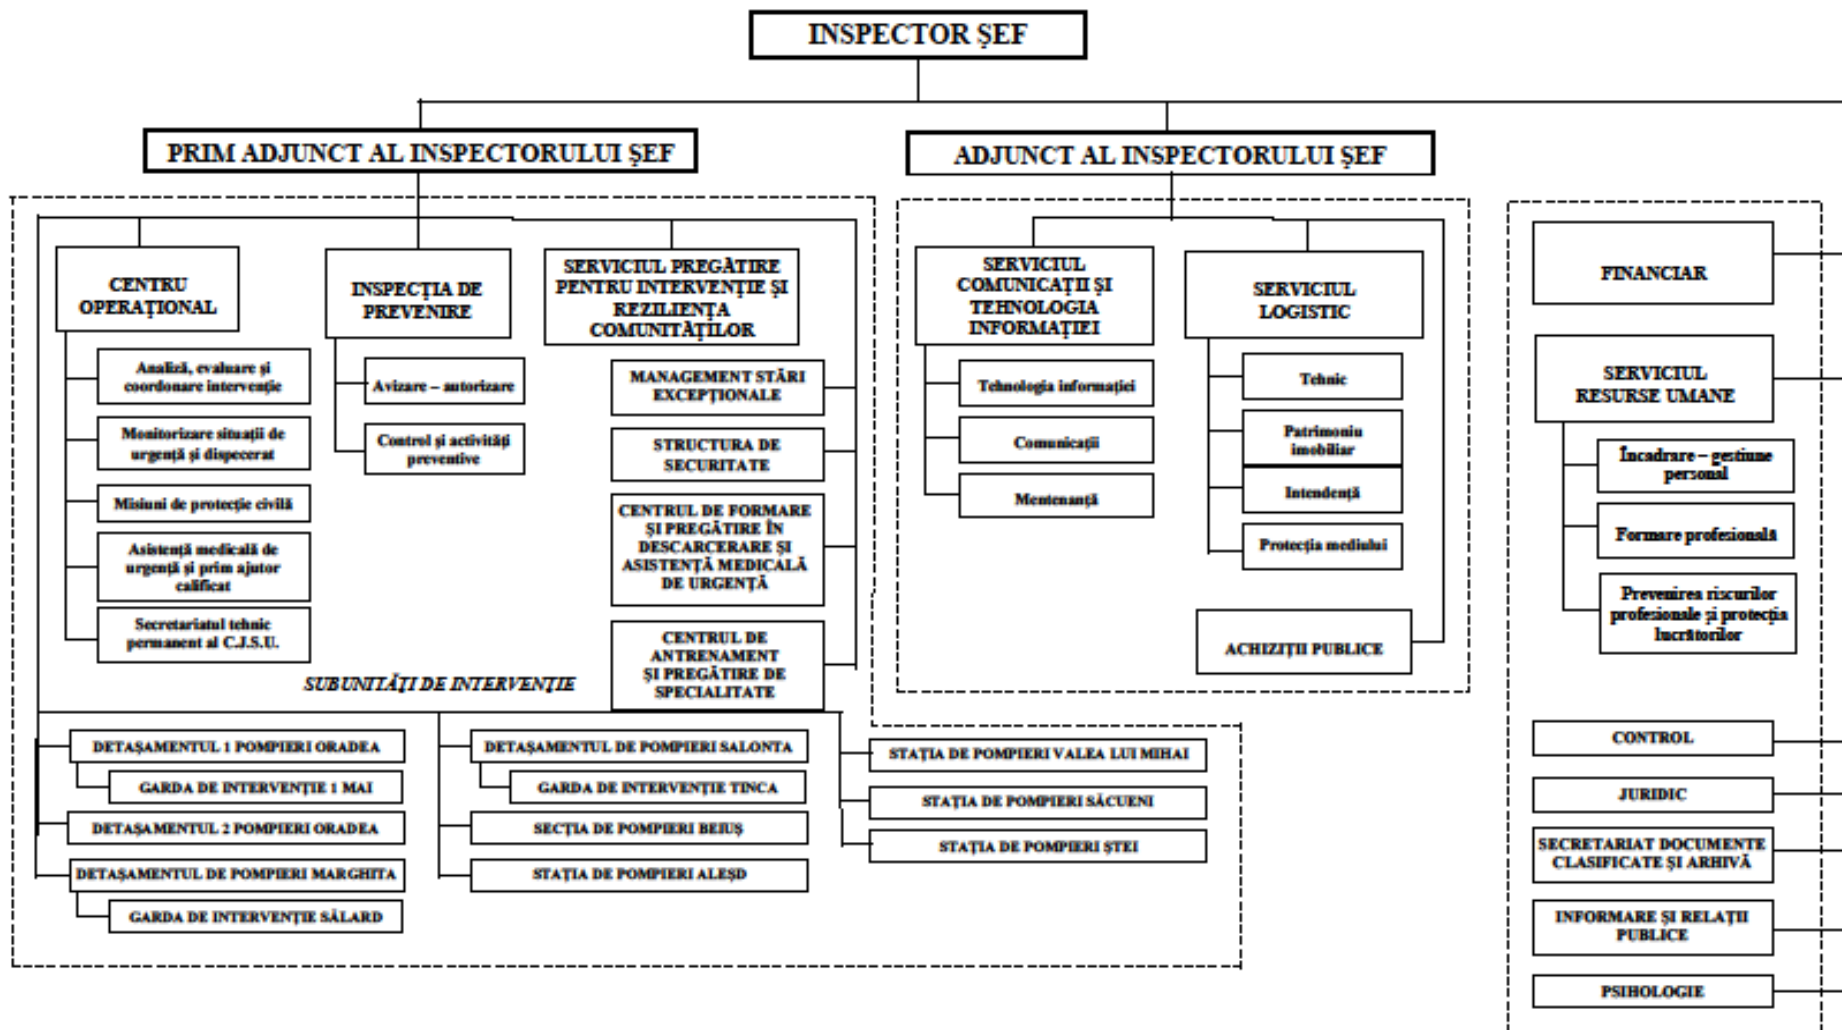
INSPECTOR ŞEF

PRIM ADJUNCT AL INSPECTORULUI ŞEF

ADJUNCT AL INSPECTORULUI ŞEF

CENTRU OPERAŢIONAL

Analiză, evaluare şi coordonare intervenţie

Monitorizare situaţii de urgenţă şi dispecerat

Misiuni de protecţie civilă

Asistenţă medicală de urgenţă şi prim ajutor calificat

Secretariatul tehnic permanent al C.J.S.U.

INSPECŢIA DE PREVENIRE

Avizare – autorizare

Control şi activităţi preventive

SERVICIUL PREGĂTIRE PENTRU INTERVENŢIE ŞI REZILIENŢA COMUNITĂŢILOR

MANAGEMENT STĂRI EXCEPŢIONALE

STRUCTURA DE SECURITATE

CENTRUL DE FORMARE ŞI PREGĂTIRE ÎN DESCARCERARE ŞI ASISTENŢĂ MEDICALĂ DE URGENŢĂ

CENTRUL DE ANTRENAMENT ŞI PREGĂTIRE DE SPECIALITATE

SUBUNITĂŢI DE INTERVENŢIE

DETAŞAMENTUL 1 POMPIERI ORADEA

GARDA DE INTERVENŢIE 1 MAI

DETAŞAMENTUL 2 POMPIERI ORADEA

DETAŞAMENTUL DE POMPIERI MARGHITA

GARDA DE INTERVENŢIE SĂLARD

DETAŞAMENTUL DE POMPIERI SALONTA

GARDA DE INTERVENŢIE TINCA

SECŢIA DE POMPIERI BEIUŞ

STAŢIA DE POMPIERI ALEŞD

STAŢIA DE POMPIERI VALEA LUI MIHAI

STAŢIA DE POMPIERI SĂCUENI

STAŢIA DE POMPIERI ŞTEI

SERVICIUL COMUNICAŢII ŞI TEHNOLOGIA INFORMAŢIEI

Tehnologia informaţiei

Comunicaţii

Mentenanţă

SERVICIUL LOGISTIC

Tehnic

Patrimoniu imobiliar

Intendenţă

Protecţia mediului

ACHIZIŢII PUBLICE

FINANCIAR

SERVICIUL RESURSE UMANE

Încadrare – gestiune personal

Formare profesională

Prevenirea riscurilor profesionale şi protecţia lucrătorilor

CONTROL

JURIDIC

SECRETARIAT DOCUMENTE CLASIFICATE ŞI ARHIVĂ

INFORMARE ŞI RELAŢII PUBLICE

PSIHOLOGIE